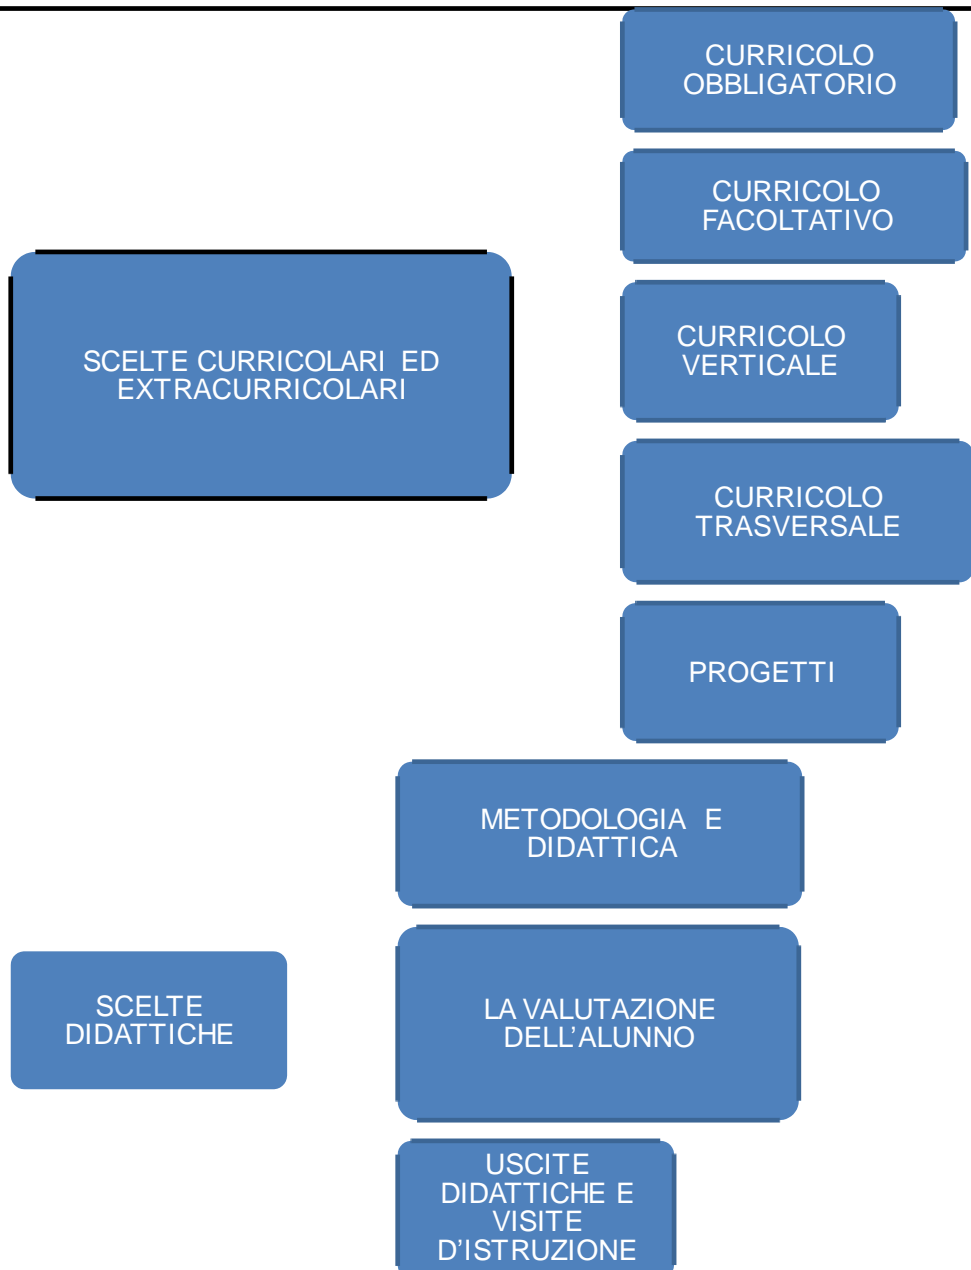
CURRICOLO OBBLIGATORIO

CURRICOLO FACOLTATIVO

SCELTE CURRICOLARI ED EXTRACURRICOLARI

CURRICOLO VERTICALE

CURRICOLO TRASVERSALE

PROGETTI

METODOLOGIA E DIDATTICA

SCELTE DIDATTICHE

LA VALUTAZIONE DELL'ALUNNO

USCITE DIDATTICHE E VISITE D'ISTRUZIONE